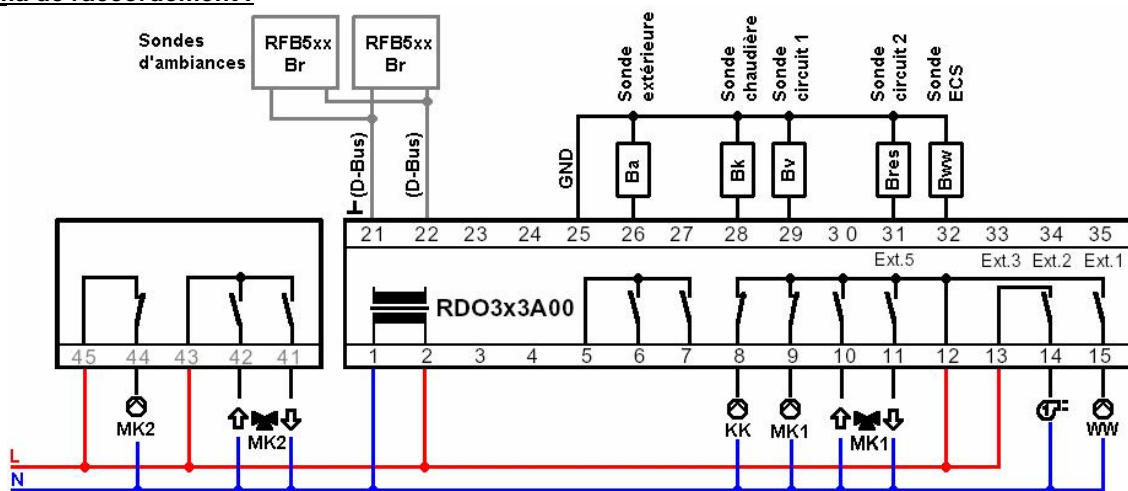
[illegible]a de raccordement :

Sondes d'ambiances

RFB5xx Br

RFB5xx Br

Sonde extérieure

Sonde chaudière

Sonde circuit 1

Sonde circuit 2

Sonde ECS

(D-Bus)

(D-Bus)

GND

Ba

Bk

Bv

Bres

Bww

21 22 23 24 25 26 27 28 29 30 31 32 33 34 35

Ext.5

Ext.3 Ext.2 Ext.1

RDO3x3A00

45 44 43 42 41

1 2 3 4 5 6 7 8 9 10 11 12 13 14 15

MK2

MK2

KK

MK1

MK1

WW

L

N